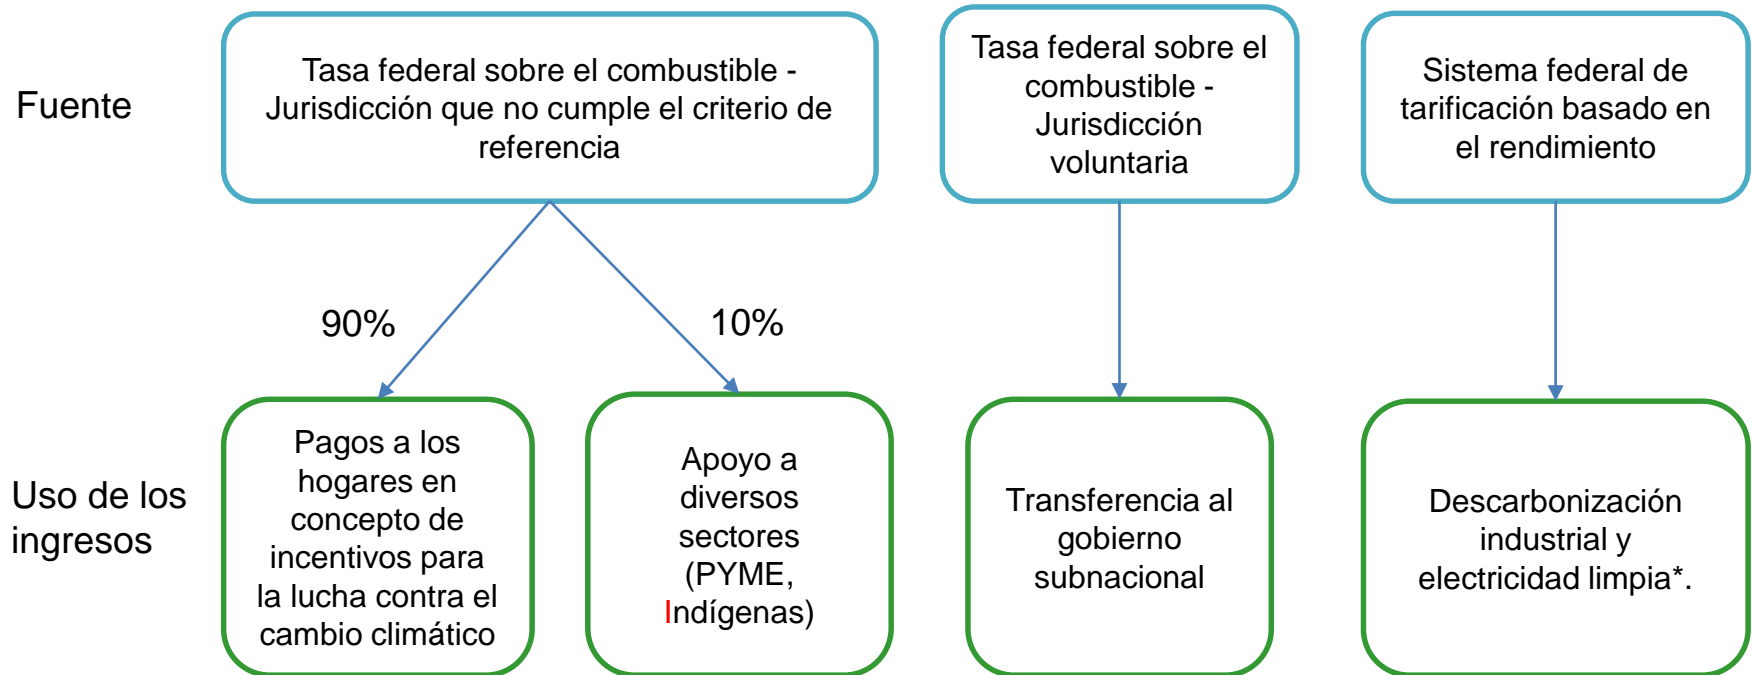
Fuente

Tasa federal sobre el combustible - Jurisdicción que no cumple el criterio de referencia

Tasa federal sobre el combustible - Jurisdicción voluntaria

Sistema federal de tarificación basado en el rendimiento

90%

10%

Uso de los ingresos

Pagos a los hogares en concepto de incentivos para la lucha contra el cambio climático

Apoyo a diversos sectores (PYME, Indígenas)

Transferencia al gobierno subnacional

Descarbonización industrial y electricidad limpia*.